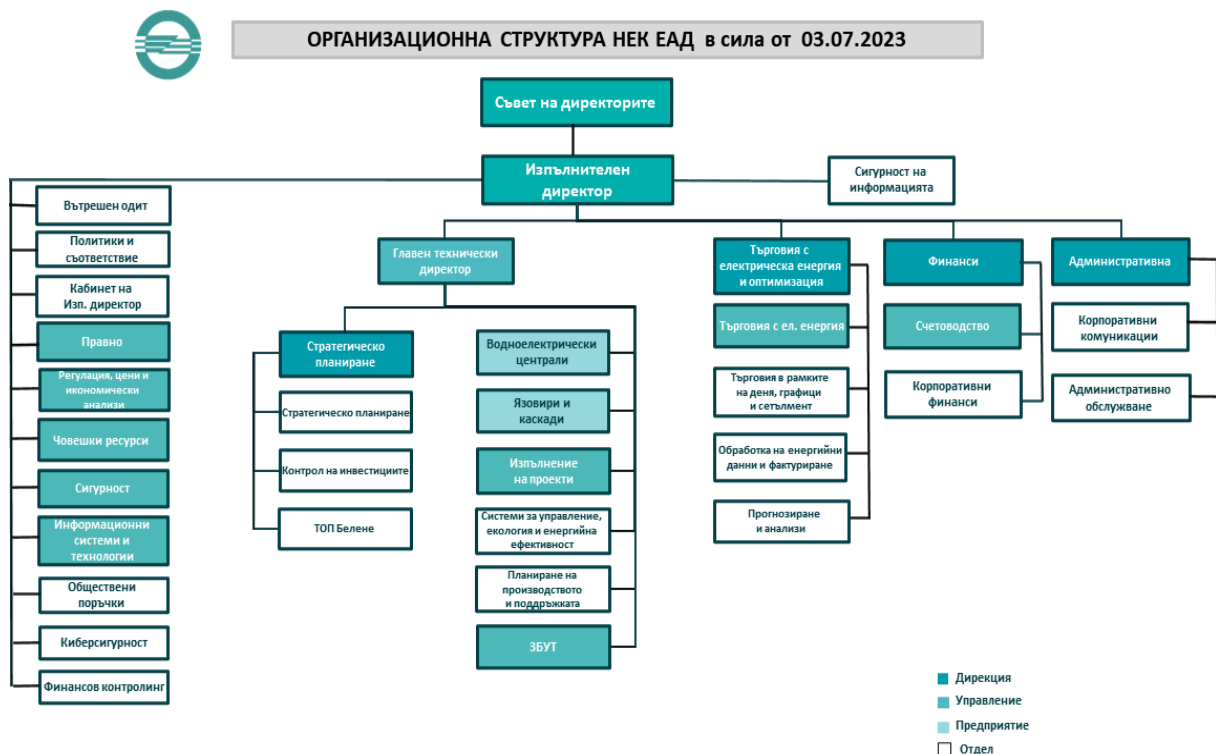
ОРГАНИЗАЦИОННА СТРУКТУРА НЕК ЕАД в сила от 03.07.2023

Съвет на директорите

Изпълнителен директор

Сигурност на информацията

Вътрешен одит

Политики и съответствие

Кабинет на Изп. директор

Правно

Регулация, цени и икономически анализи

Човешки ресурси

Сигурност

Информационни системи и технологии

Обществени поръчки

Киберсигурност

Финансов контролинг

Главен технически директор

Стратегическо планиране

Стратегическо планиране

Контрол на инвестициите

ТОП Белене

Водноелектрически централи

Язовири и каскади

Изпълнение на проекти

Системи за управление, екология и енергийна ефективност

Планиране на производството и поддръжката

ЗБУТ

Търговия с електрическа енергия и оптимизация

Търговия с ел. енергия

Търговия в рамките на деня, графици и сетълмент

Обработка на енергийни данни и фактуриране

Прогнозиране и анализи

Финанси

Счетоводство

Корпоративни финанси

Административна

Корпоративни комуникации

Административно обслужване

Дирекция
Управление
Предприятие
Отдел